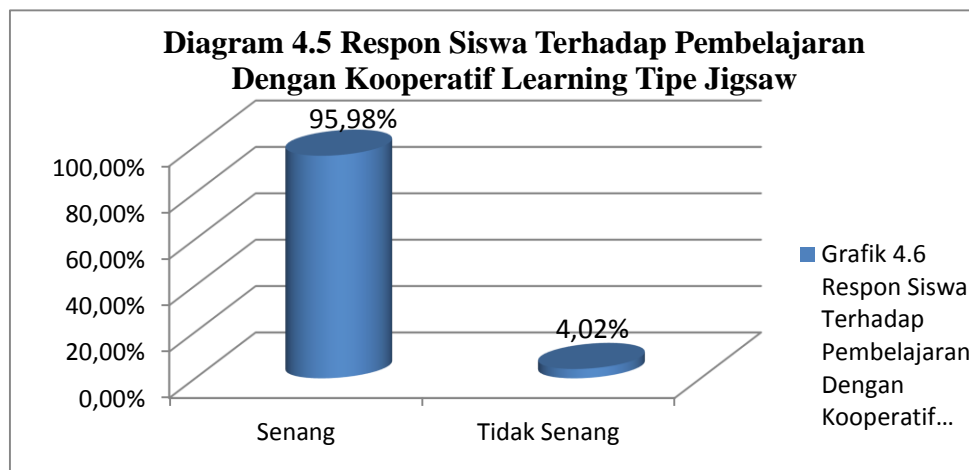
Diagram 4.5 Respon Siswa Terhadap Pembelajaran Dengan Kooperatif Learning Tipe Jigsaw

95,98%

4,02%

100,00%
80,00%
60,00%
40,00%
20,00%
0,00%

Senang
Tidak Senang

Grafik 4.6 Respon Siswa Terhadap Pembelajaran Dengan Kooperatif…